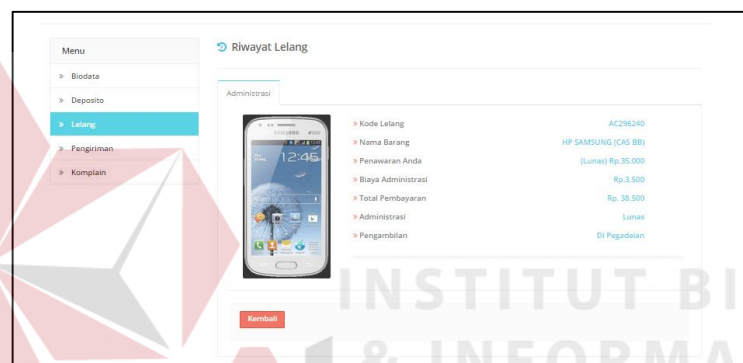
Menu

» Biodata

» Deposito

» Lelang

» Pengiriman

» Komplain

Riwayat Lelang

Administrasi

SAMSUNG

12:45

» Kode Lelang AC296240

» Nama Barang HP SAMSUNG (CAS BB)

» Penawaran Anda (Lunas) Rp.35.000

» Biaya Administrasi Rp.3.500

» Total Pembayaran Rp. 38.500

» Administrasi Lunas

» Pengambilan Di Pegadaian

Kembali

INSTITUT BI

& INFORMA